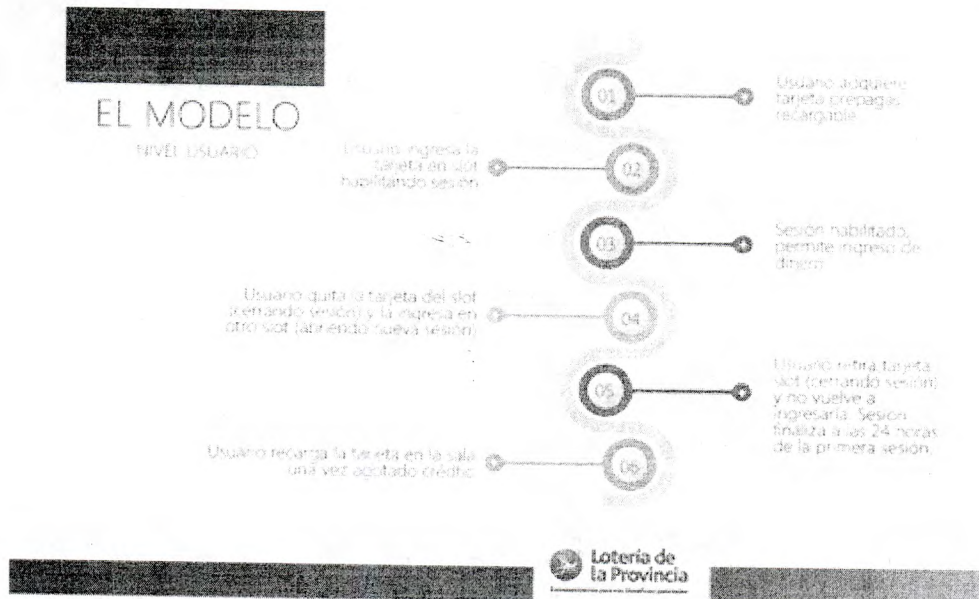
EL MODELO

NIVEL USUARIO

01

Usuario adquiere tarjeta prepaga recargable

Usuario ingresa la tarjeta en slot habilitando sesión

02

03

Sesión habilitado, permite ingreso de dinero

Usuario quita la tarjeta del slot (cerrando sesión) y la ingresa en otro slot (abriendo nueva sesión)

04

05

Usuario retira tarjeta slot (cerrando sesión) y no vuelve a ingresarla. Sesión finaliza a las 24 horas de la primera sesión.

Usuario recarga la tarjeta en la sala una vez agotado crédito

06

Lotería de la Provincia

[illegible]